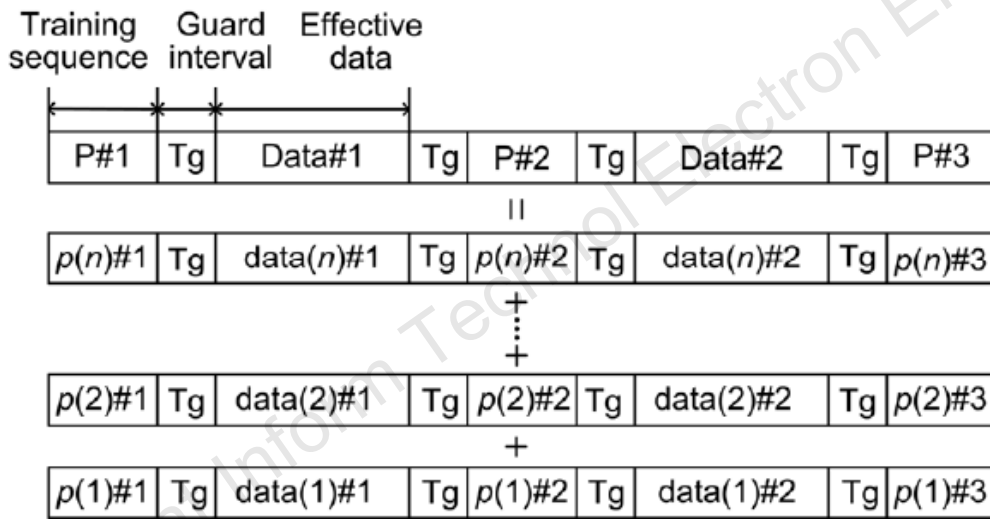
Training sequence

Guard interval

Effective data

| P#1 | Tg | Data#1 | Tg | P#2 | Tg | Data#2 | Tg | P#3 |
|---|---|---|---|---|---|---|---|---|

||

| $p(n)$#1 | Tg | data($n$)#1 | Tg | $p(n)$#2 | Tg | data($n$)#2 | Tg | $p(n)$#3 |
|---|---|---|---|---|---|---|---|---|

+

+

| $p(2)$#1 | Tg | data(2)#1 | Tg | $p(2)$#2 | Tg | data(2)#2 | Tg | $p(2)$#3 |
|---|---|---|---|---|---|---|---|---|

+

| $p(1)$#1 | Tg | data(1)#1 | Tg | $p(1)$#2 | Tg | data(1)#2 | Tg | $p(1)$#3 |
|---|---|---|---|---|---|---|---|---|

Inform Technol Electron E